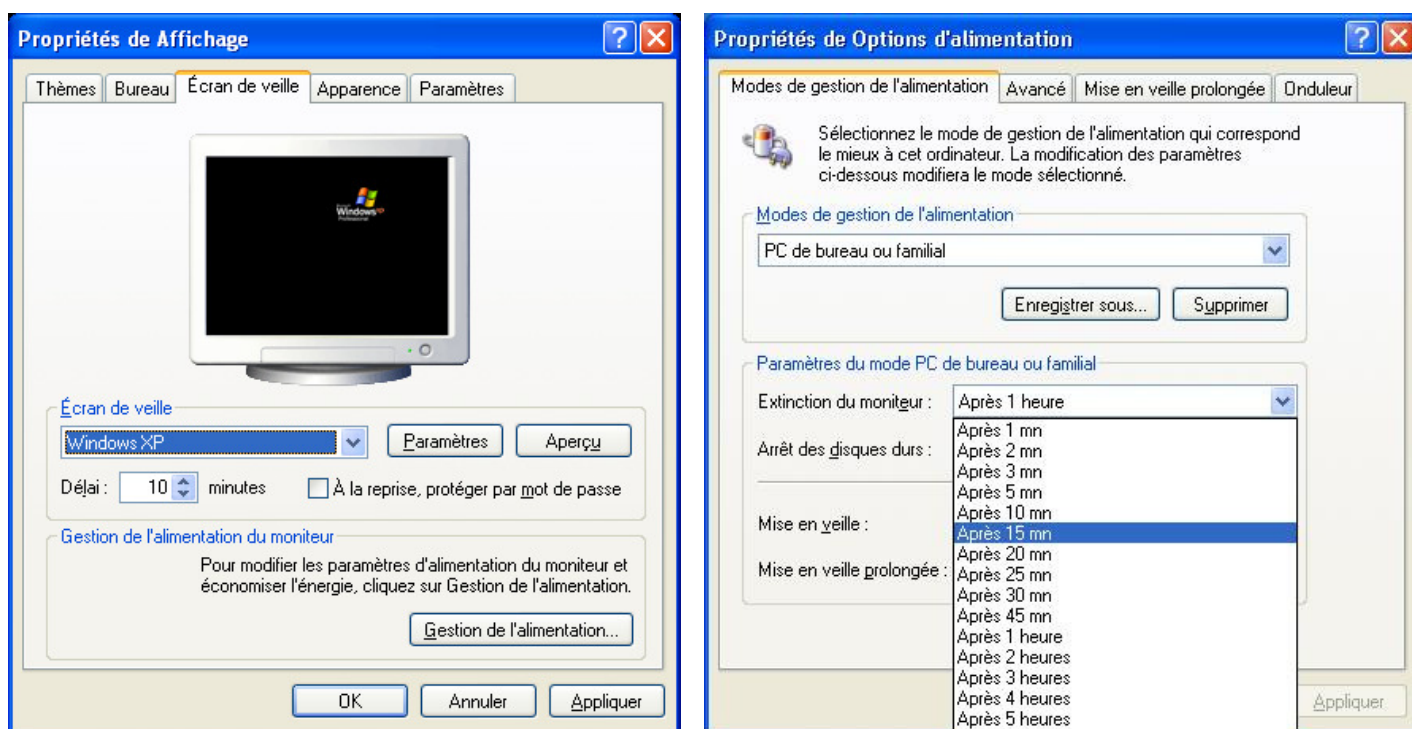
Propriétés de Affichage

Thèmes | Bureau | Écran de veille | Apparence | Paramètres

Windows XP Professional

Écran de veille

Windows XP

Paramètres

Aperçu

Délai : 10 minutes

À la reprise, protéger par mot de passe

Gestion de l'alimentation du moniteur

Pour modifier les paramètres d'alimentation du moniteur et économiser l'énergie, cliquez sur Gestion de l'alimentation.

Gestion de l'alimentation...

OK

Annuler

Appliquer

Propriétés de Options d'alimentation

Modes de gestion de l'alimentation | Avancé | Mise en veille prolongée | Onduleur

Sélectionnez le mode de gestion de l'alimentation qui correspond le mieux à cet ordinateur. La modification des paramètres ci-dessous modifiera le mode sélectionné.

Modes de gestion de l'alimentation

PC de bureau ou familial

Enregistrer sous...

Supprimer

Paramètres du mode PC de bureau ou familial

Extinction du moniteur :

Après 1 heure

Arrêt des disques durs :

Mise en veille :

Mise en veille prolongée :

Après 1 mn
Après 2 mn
Après 3 mn
Après 5 mn
Après 10 mn
Après 15 mn
Après 20 mn
Après 25 mn
Après 30 mn
Après 45 mn
Après 1 heure
Après 2 heures
Après 3 heures
Après 4 heures
Après 5 heures

Appliquer